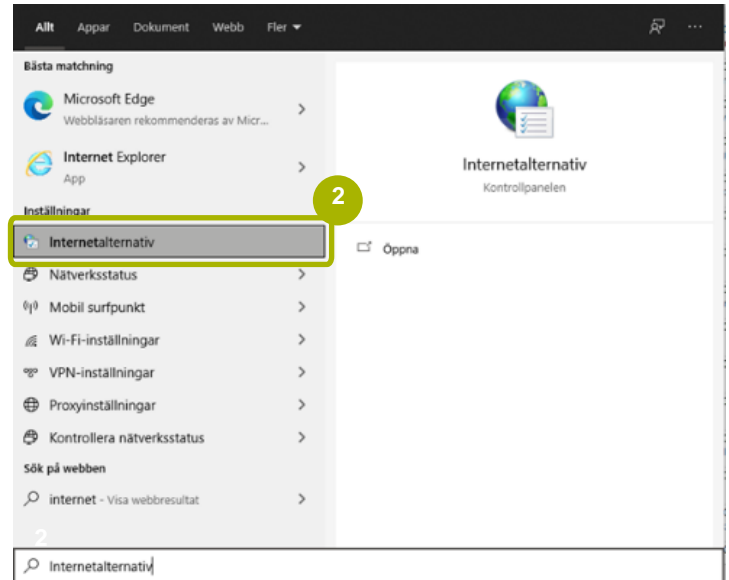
Allt Appar Dokument Webb Fler ▾ ···

Bästa matchning

Microsoft Edge
Webbläsaren rekommenderas av Micr...

Internet Explorer
App

Inställningar

2

Internetalternativ

Nätverksstatus

Mobil surfpunkt

Wi-Fi-inställningar

VPN-inställningar

Proxyinställningar

Kontrollera nätverksstatus

Sök på webben

internet - Visa webbresultat

Internetalternativ
Kontrollpanelen

Öppna

2

Internetalternativ